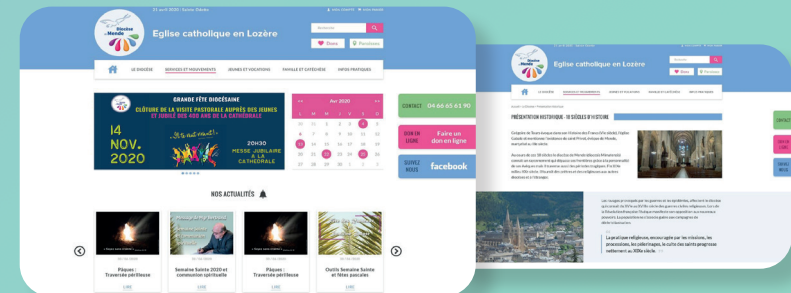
23 avril 2020 | Saint Georges

Diocèse de Mende

Eglise catholique en Lozère

Rechercher

Dons

Paroisses

LE DIOCÈSE | SERVICES ET MOUVEMENTS | JEUNES ET VOCATIONS | FAMILLE ET CATÉCHÈSE | INFOS PRATIQUES

GRANDE FÊTE DIOCÉSAINE

CLÔTURE DE LA VISITE PASTORALE AUPRÈS DES JEUNES ET JUBILÉ DES 400 ANS DE LA CATHÉDRALE

14 NOV. 2020

20H30 MESSE JUBILAIRE À LA CATHÉDRALE

Avr 2020

| L | M | M | J | V | S | D |
|---|---|---|---|---|---|---|
| 30 | 31 | 1 | 2 | 3 | 4 | 5 |
| 6 | 7 | 8 | 9 | 10 | 11 | 12 |
| 13 | 14 | 15 | 16 | 17 | 18 | 19 |
| 20 | 21 | 22 | 23 | 24 | 25 | 26 |
| 27 | 28 | 29 | 30 | 1 | 2 | 3 |

CONTACT 04 66 65 61 90

DON EN LIGNE Faire un don en ligne

SUIVEZ-NOUS facebook

NOS ACTUALITÉS

Pâques : Traversée périlleuse

LIRE

Semaine Sainte 2020 et communion spirituelle

LIRE

Pâques : Traversée périlleuse

LIRE

Outils Semaine Sainte et fêtes pascales

LIRE

Eglise catholique en Lozère

PRÉSENTATION HISTORIQUE : 18 SIÈCLES D'HISTOIRE

La pratique religieuse, encouragée par les missions, les processions, les pèlerinages, le culte des saints progresse nettement au XIXe siècle.